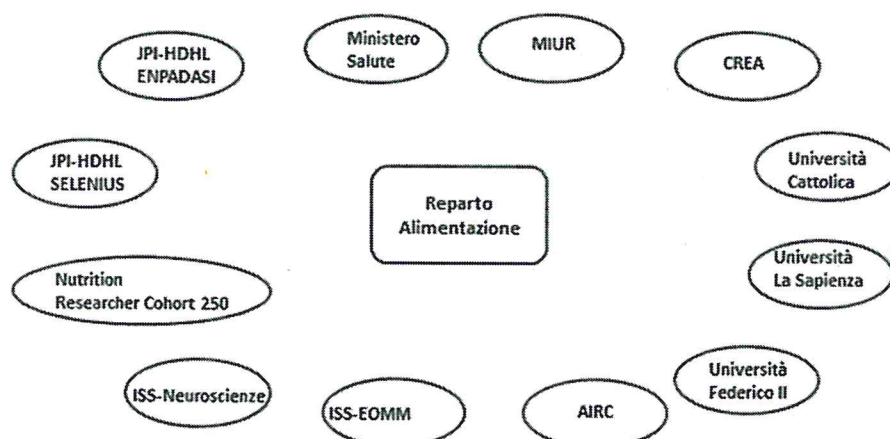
JPI-HDHL ENPADASI

Ministero Salute

MIUR

CREA

JPI-HDHL SELENIUS

Reparto Alimentazione

Università Cattolica

Università La Sapienza

Nutrition Researcher Cohort 250

Università Federico II

ISS-Neuroscienze

ISS-EOMM

AIRC